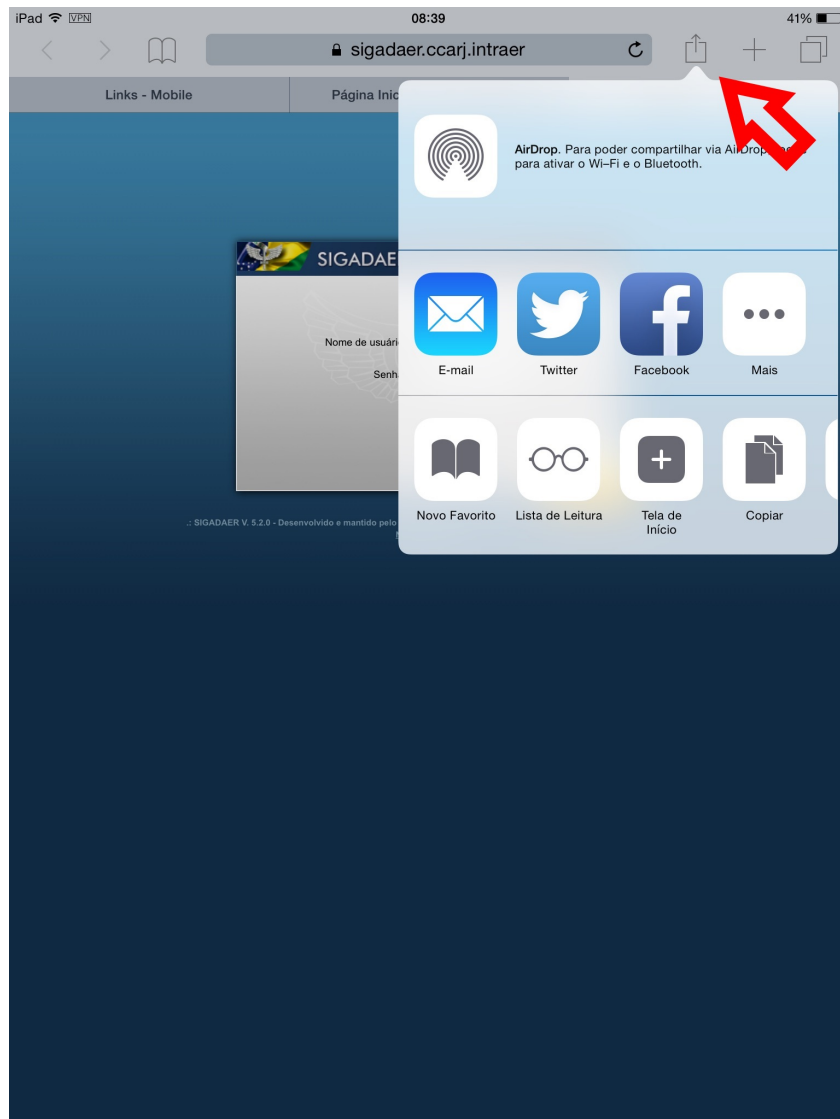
iPad VPN 08:39 41%

sigadaer.ccarj.intraer

Links - Mobile
Página Inic

SIGADAE

Nome de usuári

Senh

.: SIGADAER V. 5.2.0 - Desenvolvido e mantido pelo

AirDrop. Para poder compartilhar via AirDrop, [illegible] para ativar o Wi-Fi e o Bluetooth.

E-mail
Twitter
Facebook
Mais

Novo Favorito
Lista de Leitura
Tela de Início
Copiar